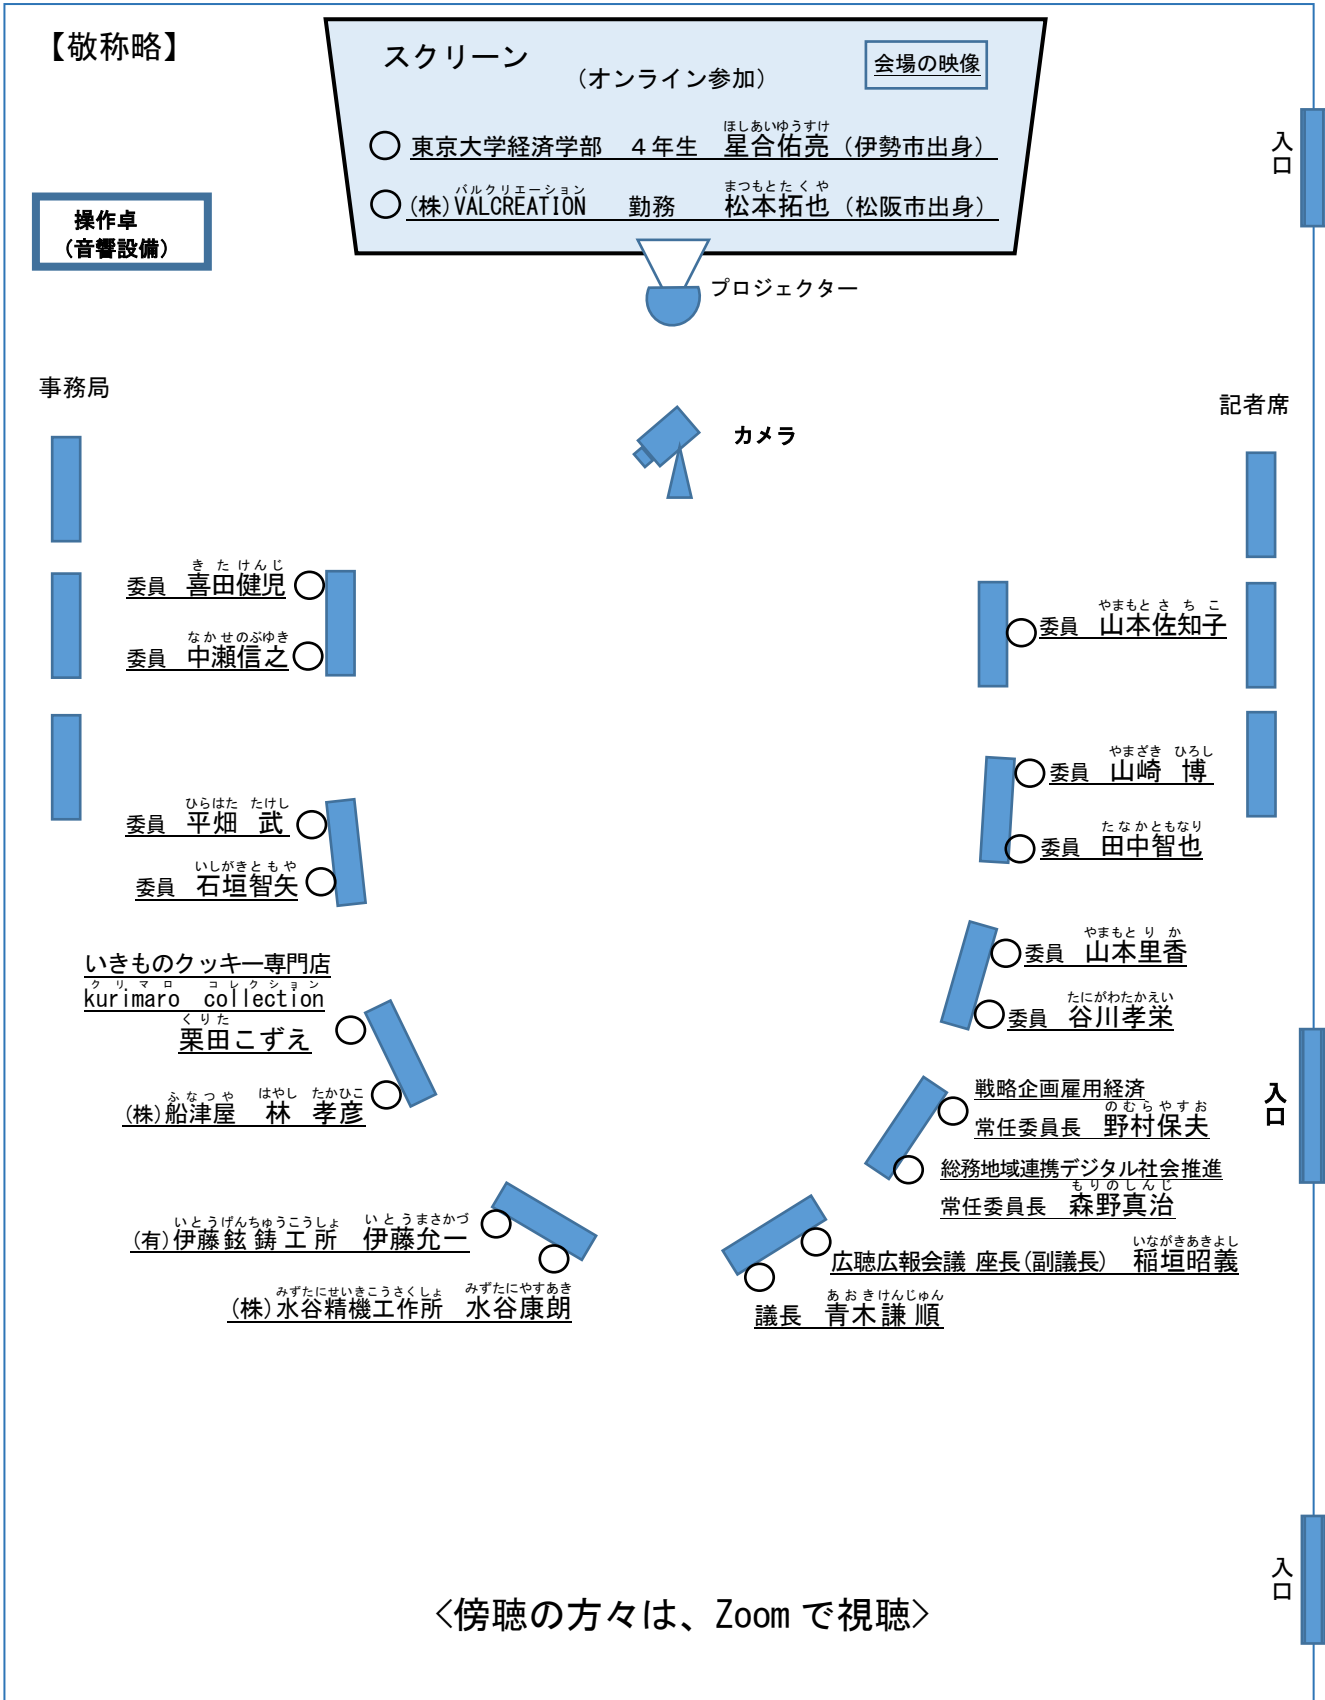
【敬称略】

スクリーン
（オンライン参加）

会場の映像

東京大学経済学部　４年生　ほしあいゆうすけ 星合佑亮（伊勢市出身）

(株)バルクリエーション VALCREATION　勤務　まつもとたくや 松本拓也（松阪市出身）

入口

操作卓
（音響設備）

プロジェクター

事務局

カメラ

記者席

委員　きたけんじ 喜田健児

委員　なかせのぶゆき 中瀬信之

委員　やまもとさちこ 山本佐知子

委員　やまざき ひろし 山崎 博

委員　たなかともなり 田中智也

委員　ひらはた たけし 平畑 武

委員　いしがきともや 石垣智矢

委員　やまもとりか 山本里香

委員　たにがわたかえい 谷川孝栄

いきものクッキー専門店
クリマロ コレクション kurimaro collection
くりた 栗田こずえ

入口

(株)ふなつや 船津屋　はやし たかひこ 林 孝彦

戦略企画雇用経済
常任委員長　のむらやすお 野村保夫

総務地域連携デジタル社会推進
常任委員長　もりのしんじ 森野真治

(有)いとうげんちゅうこうしょ 伊藤鉉鋳工所　いとうまさかづ 伊藤允一

(株)みずたにせいきこうさくしょ 水谷精機工作所　みずたにやすあき 水谷康朗

広聴広報会議 座長(副議長)　いながきあきよし 稲垣昭義

議長　あおきけんじゅん 青木謙順

入口

〈傍聴の方々は、Zoom で視聴〉